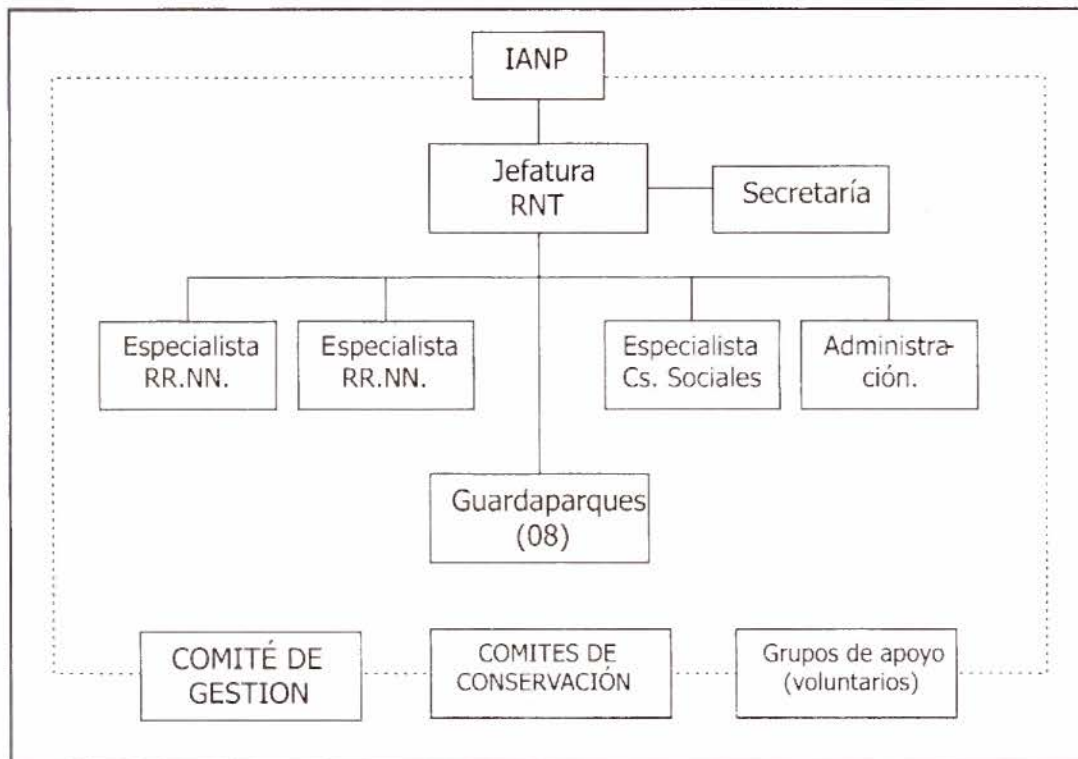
IANP

Jefatura RNT

Secretaría

Especialista RR.NN.

Especialista RR.NN.

Especialista Cs. Sociales

Administración.

Guardaparques (08)

COMITÉ DE GESTION

COMITES DE CONSERVACIÓN

Grupos de apoyo (voluntarios)